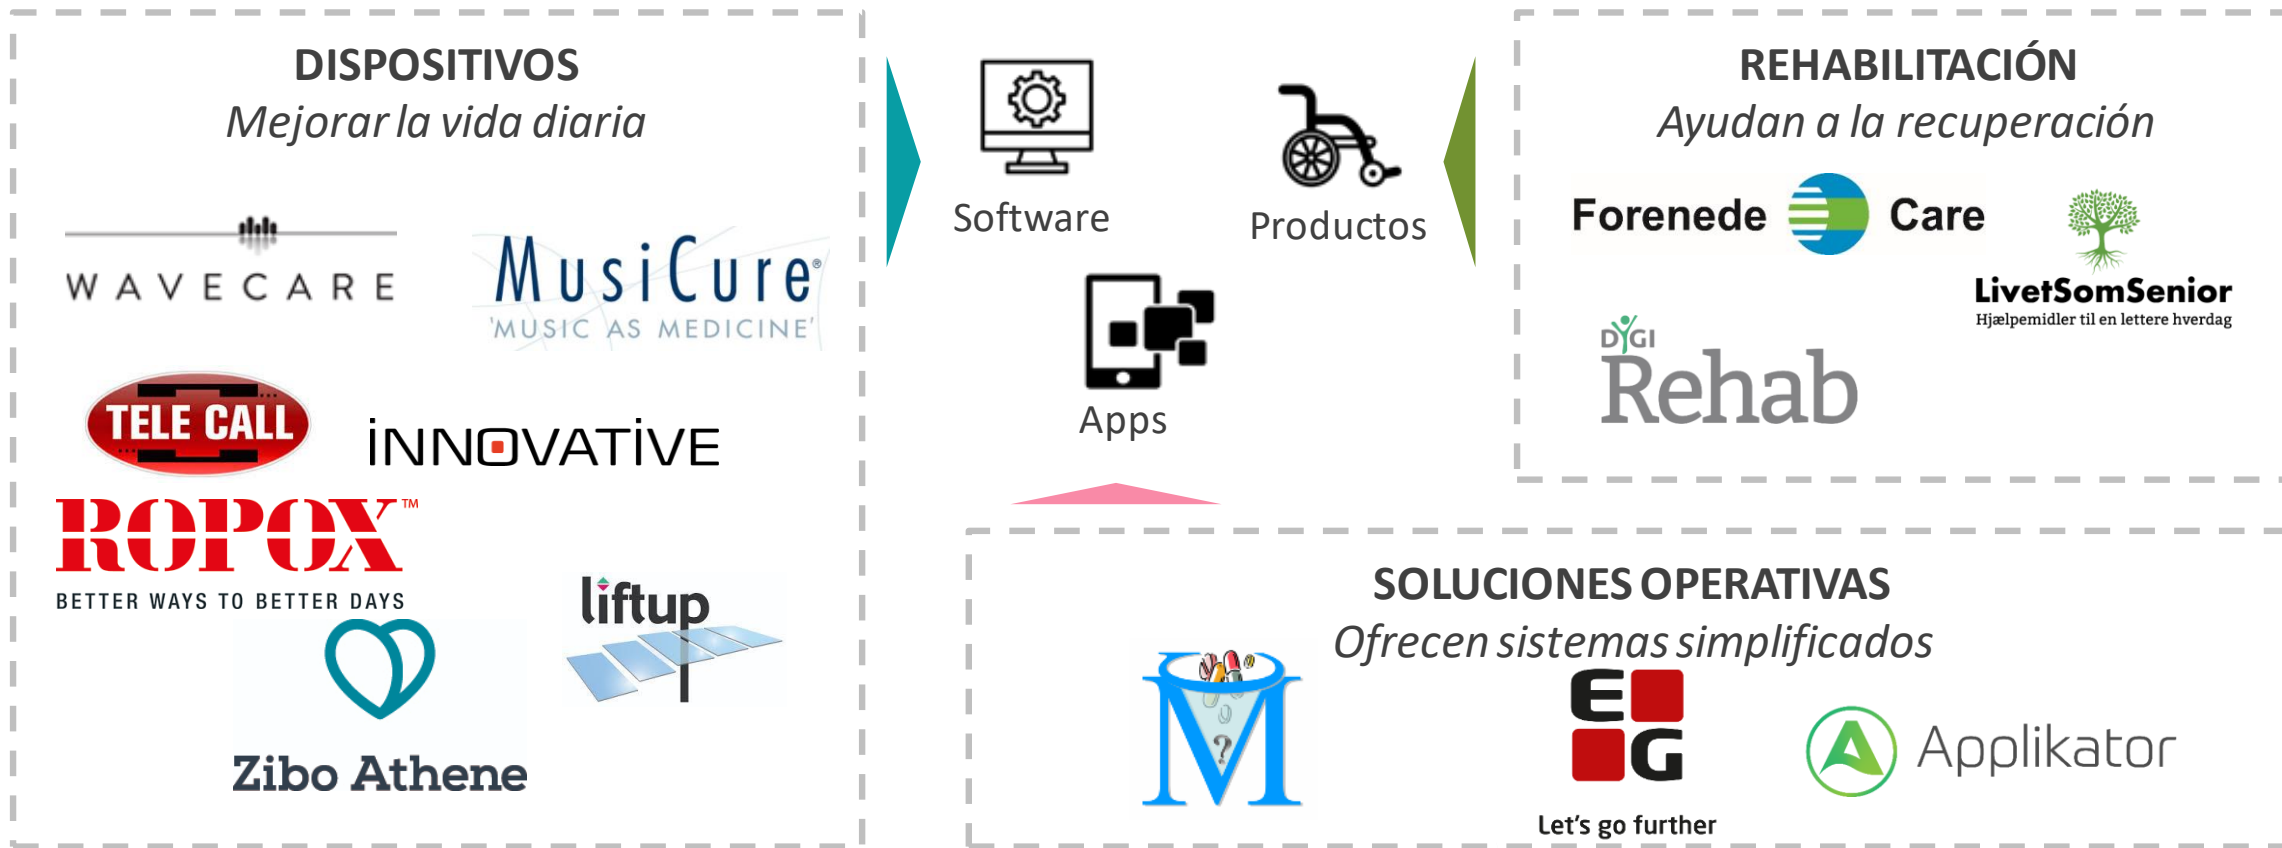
DISPOSITIVOS
*Mejorar la vida diaria*

WAVECARE

MusiCure
'MUSIC AS MEDICINE'

TELE CALL

INNOVATIVE

ROPOX™
BETTER WAYS TO BETTER DAYS

liftup

Zibo Athene

Software

Productos

Apps

REHABILITACIÓN
*Ayudan a la recuperación*

Forenede Care

LivetSomSenior
Hjælpemidler til en lettere hverdag

DGI Rehab

SOLUCIONES OPERATIVAS
*Ofrecen sistemas simplificados*

M

EG
Let's go further

Applikator